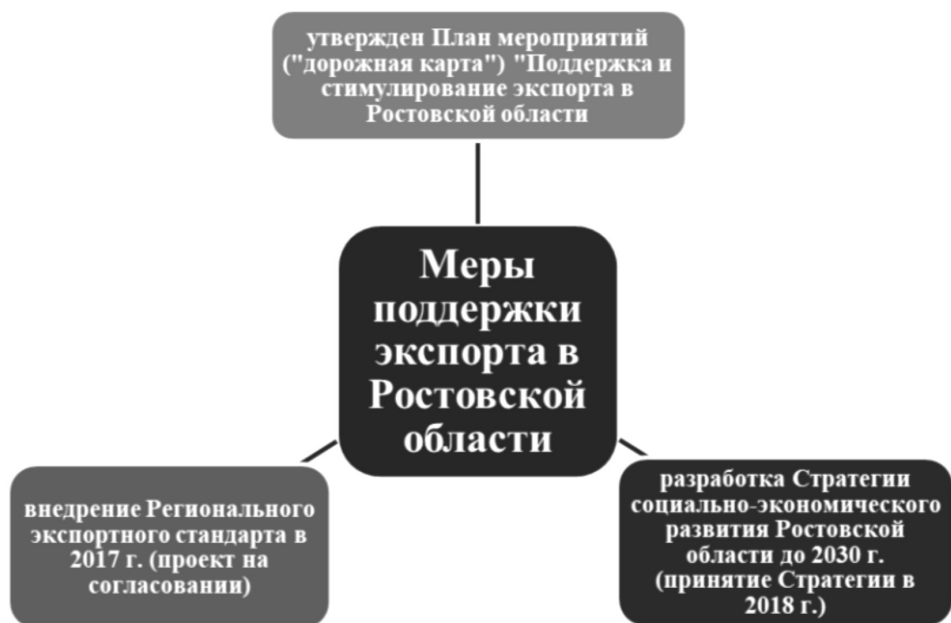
утвержден План мероприятий ("дорожная карта") "Поддержка и стимулирование экспорта в Ростовской области

Меры поддержки экспорта в Ростовской области

внедрение Регионального экспортного стандарта в 2017 г. (проект на согласовании)

разработка Стратегии социально-экономического развития Ростовской области до 2030 г. (принятие Стратегии в 2018 г.)